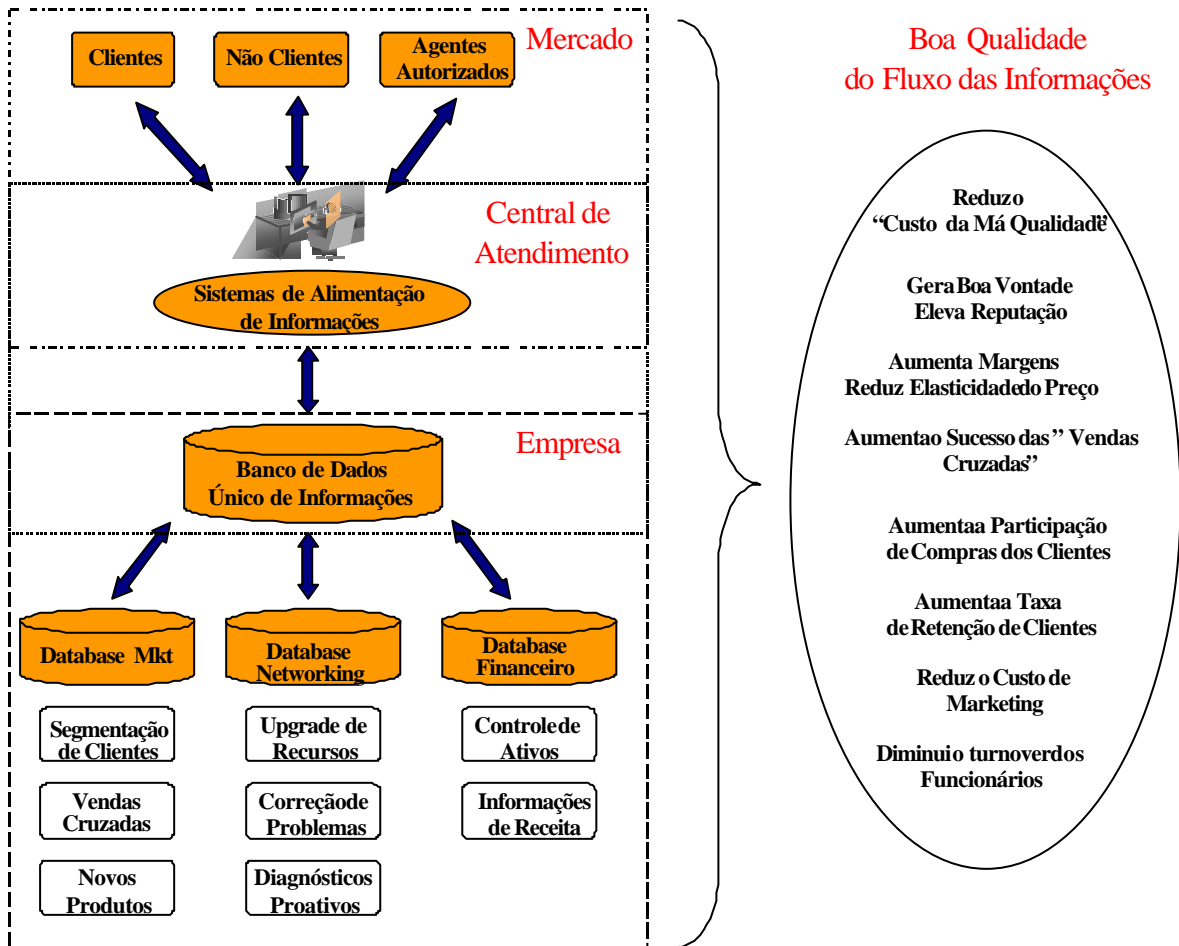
Clientes

Não Clientes

Agentes Autorizados

Mercado

Central de Atendimento

Sistemas de Alimentação de Informações

Empresa

Banco de Dados Único de Informações

Database Mkt

Database Networking

Database Financeiro

Segmentação de Clientes

Vendas Cruzadas

Novos Produtos

Upgrade de Recursos

Correçãode Problemas

Diagnósticos Proativos

Controlede Ativos

Informações de Receita

Boa Qualidade do Fluxo das Informações

Reduz o "Custo da Má Qualidade"

Gera Boa Vontade Eleva Reputação

Aumenta Margens Reduz Elasticidadedo Preço

Aumentao Sucesso das " Vendas Cruzadas"

Aumentaa Participação deCompras dos Clientes

Aumentaa Taxa deRetenção deClientes

Reduz o Custo de Marketing

Diminuio turnoverdos Funcionários